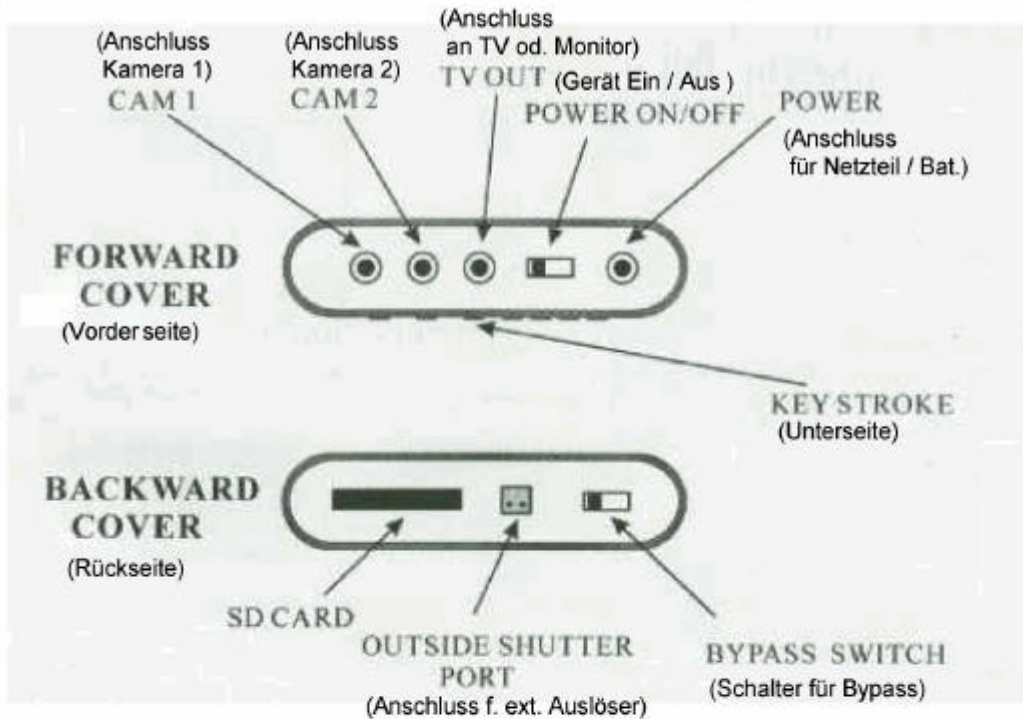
(Anschluss Kamera 1)
CAM 1

(Anschluss Kamera 2)
CAM 2

(Anschluss an TV od. Monitor)
TV OUT

(Gerät Ein / Aus )
POWER ON/OFF

POWER
(Anschluss für Netzteil / Bat.)

FORWARD COVER
(Vorder seite)

KEY STROKE
(Unterseite)

BACKWARD COVER
(Rückseite)

SD CARD

OUTSIDE SHUTTER PORT
(Anschluss f. ext. Auslöser)

BYPASS SWITCH
(Schalter für Bypass)